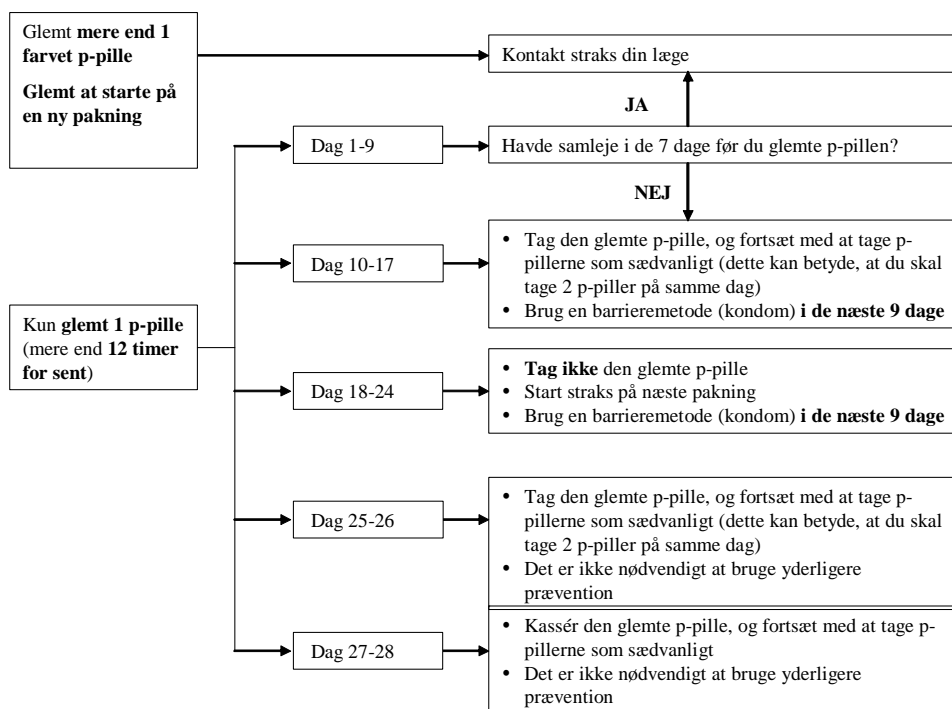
Glemt **mere end 1 farvet p-pille**

**Glemt at starte på en ny pakning**

Kontakt straks din læge

JA

Dag 1-9

Havde samleje i de 7 dage før du glemte p-pillen?

NEJ

Dag 10-17

• Tag den glemte p-pille, og fortsæt med at tage p-pillerne som sædvanligt (dette kan betyde, at du skal tage 2 p-piller på samme dag)
• Brug en barrieremetode (kondom) **i de næste 9 dage**

Kun **glemt 1 p-pille** (mere end **12 timer for sent**)

Dag 18-24

• **Tag ikke** den glemte p-pille
• Start straks på næste pakning
• Brug en barrieremetode (kondom) **i de næste 9 dage**

Dag 25-26

• Tag den glemte p-pille, og fortsæt med at tage p-pillerne som sædvanligt (dette kan betyde, at du skal tage 2 p-piller på samme dag)
• Det er ikke nødvendigt at bruge yderligere prævention

Dag 27-28

• Kassér den glemte p-pille, og fortsæt med at tage p-pillerne som sædvanligt
• Det er ikke nødvendigt at bruge yderligere prævention